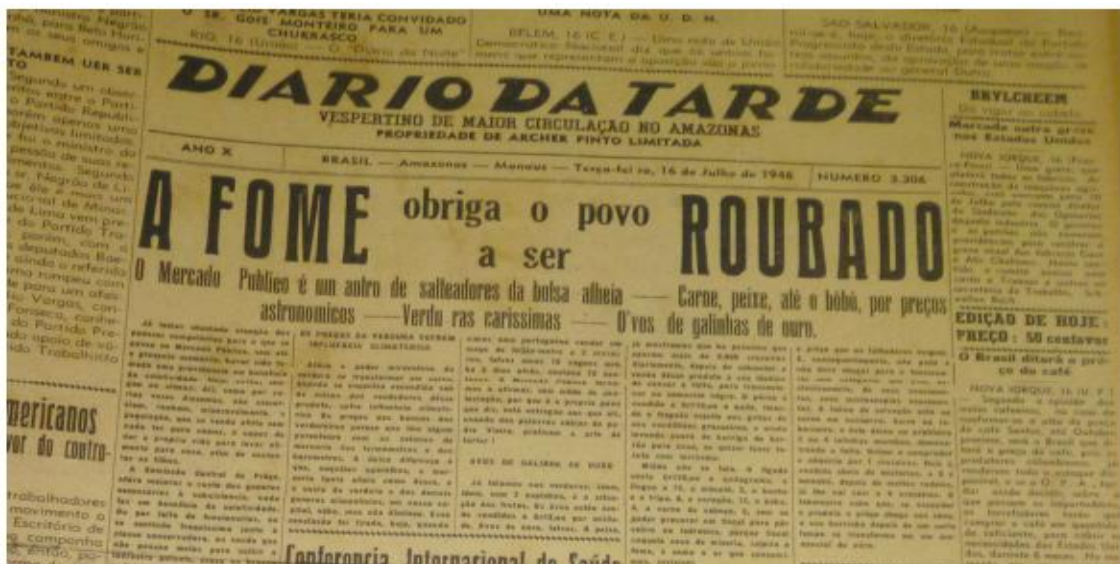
O SR. GOES MONTEIRO PARA UM CHURRASCO

UMA NOTA DA U. D. N.

DIARIO DA TARDE

VESPERTINO DE MAIOR CIRCULAÇÃO NO AMAZONAS
PROPRIEDADE DE ARCHER PINTO LIMITADA

ANO X

BRASIL — Amazonas — Manaus — Terça-feira, 16 de Julho de 1946

NUMERO 3.306

A FOME obriga o povo a ser ROUBADO

O Mercado Publico é um antro de salteadores da bolsa alheia — Carne, peixe, até o bôbó, por preços astronomicos — Verduras carissimas — Ovos de galinhas de ouro.

TAMBEM UER SER

BRYLCREEM

Mercado outra greve nos Estados Unidos

EDIÇÃO DE HOJE: PREÇO: 50 centavos

O Brasil ditará o preço do café

OVOS DE GALINHA DE OURO

americanos
vor do contro-

Conferencia Internacional de Saúde

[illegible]